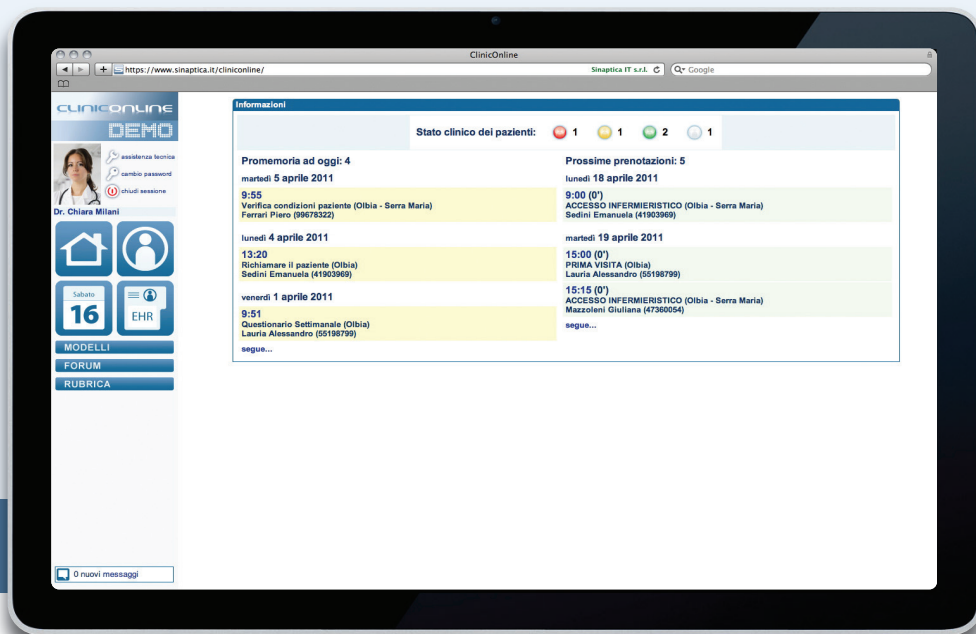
ClinicOnline

https://www.sinaptica.it/cliniconline/

Sinaptica IT s.r.l.

Google

CLINICONLINE

DEMO

assistenza tecnica

cambio password

chiudi sessione

Dr. Chiara Milani

Sabato

16

EHR

MODELLI

FORUM

RUBRICA

0 nuovi messaggi

Informazioni

Stato clinico dei pazienti: 1 1 2 1

Promemoria ad oggi: 4

martedì 5 aprile 2011

9:55
Verifica condizioni paziente (Olbia - Serra Maria)
Ferrari Piero (99678322)

lunedì 4 aprile 2011

13:20
Richiamare il paziente (Olbia)
Sedini Emanuela (41903969)

venerdì 1 aprile 2011

9:51
Questionario Settimanale (Olbia)
Lauria Alessandro (55198799)

segue...

Prossime prenotazioni: 5

lunedì 18 aprile 2011

9:00 (0')
ACCESSO INFERMIERISTICO (Olbia - Serra Maria)
Sedini Emanuela (41903969)

martedì 19 aprile 2011

15:00 (0')
PRIMA VISITA (Olbia)
Lauria Alessandro (55198799)

15:15 (0')
ACCESSO INFERMIERISTICO (Olbia - Serra Maria)
Mazzoleni Giuliana (47360054)

segue...